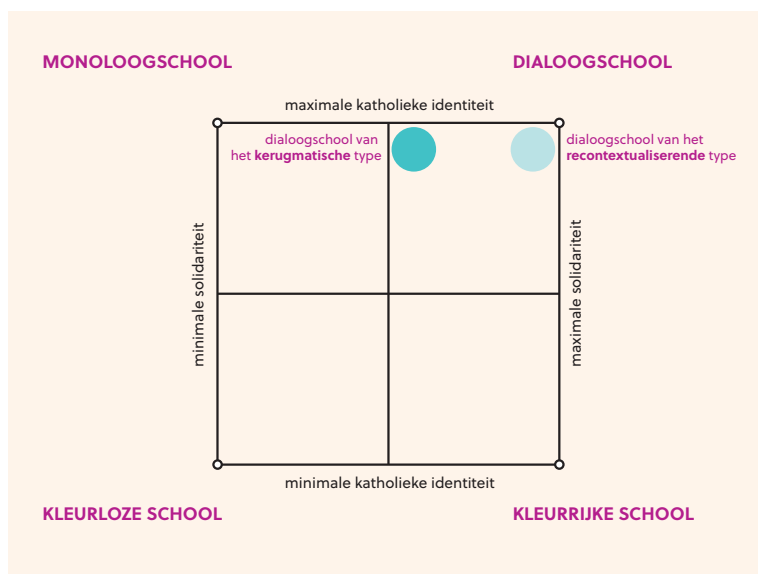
MONOLOOGSCHOOL

DIALOOGSCHOOL

maximale katholieke identiteit

dialoogschool van het **kerugmatische** type

dialoogschool van het **recontextualiserende** type

minimale solidariteit

maximale solidariteit

minimale katholieke identiteit

KLEURLOZE SCHOOL

KLEURRIJKE SCHOOL